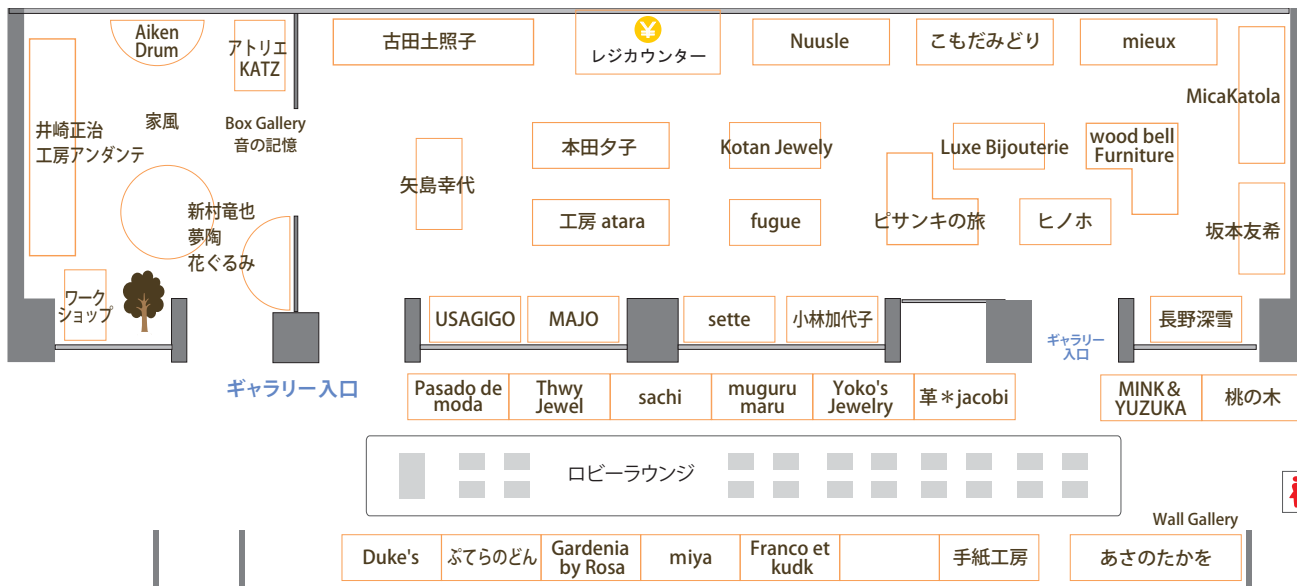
Aiken Drum

アトリエ KATZ

古田土照子

レジカウンター

Nuusle

こもだみどり

mieux

MicaKatola

井崎正治 工房アンダンテ

家風

Box Gallery 音の記憶

矢島幸代

本田夕子

Kotan Jewely

Luxe Bijouterie

wood bell Furniture

工房 atara

fugue

ピサンキの旅

ヒノホ

坂本友希

新村竜也 夢陶 花ぐるみ

ワーク ショップ

USAGIGO

MAJO

sette

小林加代子

長野深雪

ギャラリー 入口

ギャラリー入口

Pasado de moda

Thwy Jewel

sachi

muguru maru

Yoko's Jewelry

革＊jacobi

MINK＆ YUZUKA

桃の木

ロビーラウンジ

Wall Gallery

Duke's

ぷてらのどん

Gardenia by Rosa

miya

Franco et kudk

手紙工房

あさのたかを